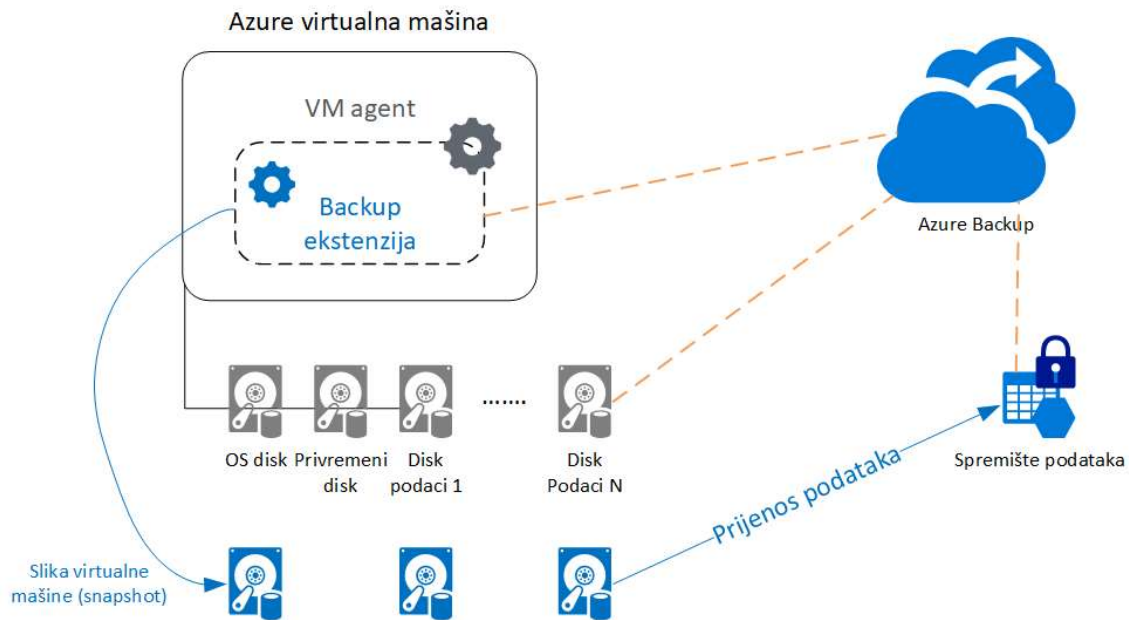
Azure virtualna mašina

VM agent

Backup ekstenzija

Azure Backup

.......

OS disk

Privremeni disk

Disk podaci 1

Disk Podaci N

Spremište podataka

Prijenos podataka

Slika virtualne mašine (snapshot)